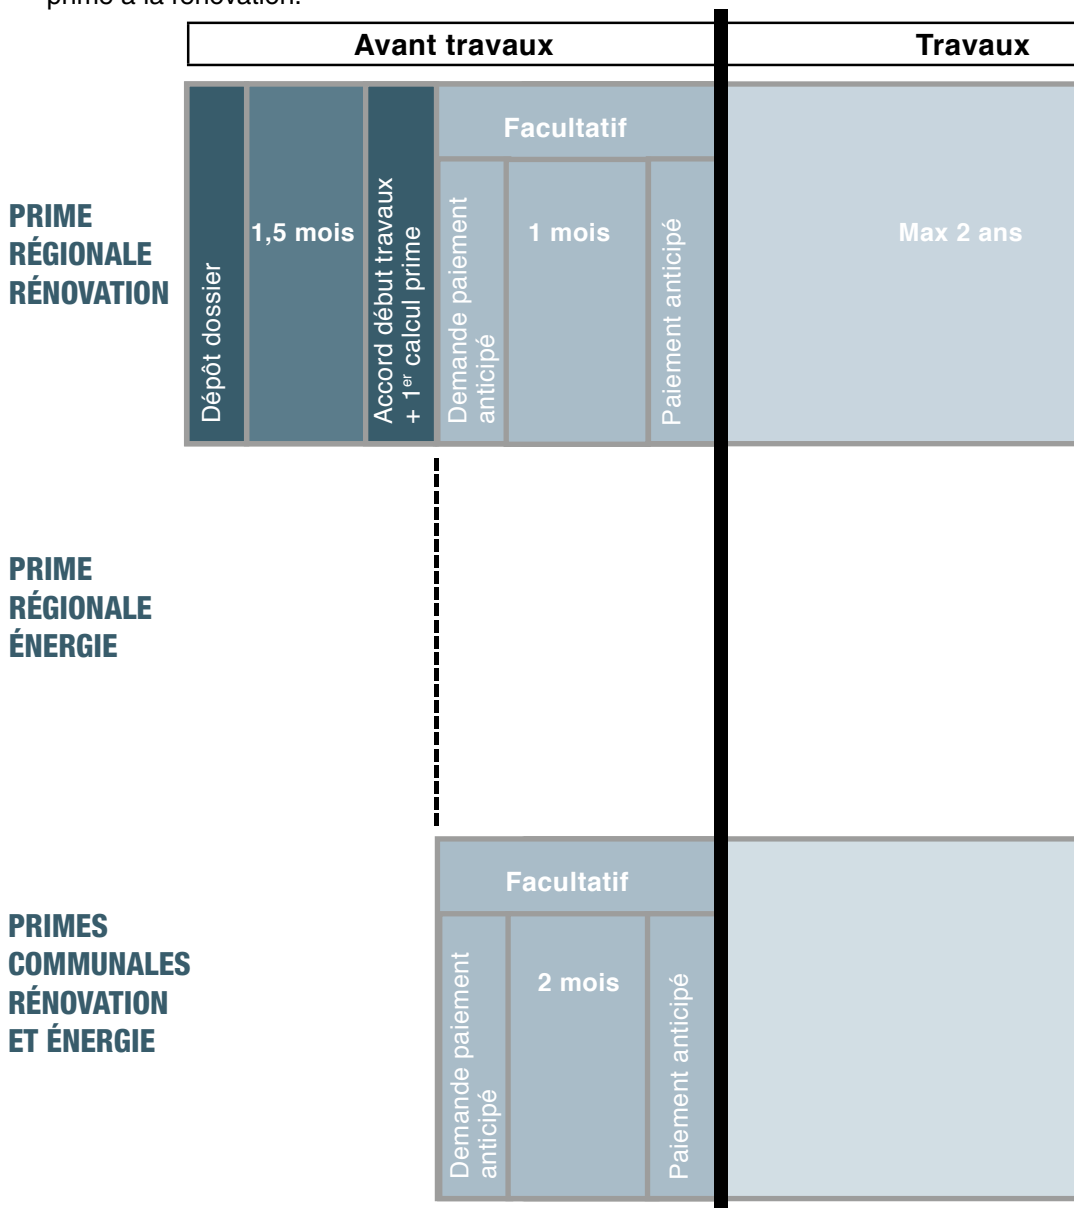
prime à la rénovation.

Avant travaux

Travaux

PRIME RÉGIONALE RÉNOVATION

Dépôt dossier

1,5 mois

Accord début travaux + 1$^{er}$ calcul prime

Facultatif

Demande paiement anticipé

1 mois

Paiement anticipé

Max 2 ans

PRIME RÉGIONALE ÉNERGIE

PRIMES COMMUNALES RÉNOVATION ET ÉNERGIE

Facultatif

Demande paiement anticipé

2 mois

Paiement anticipé